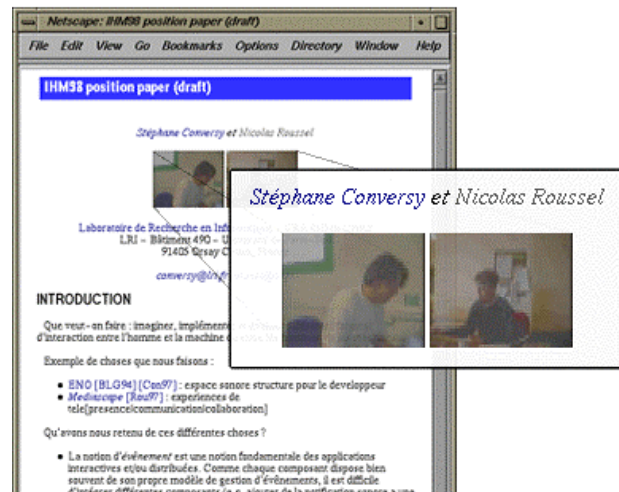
Netscape: IHM98 position paper (draft)

File Edit View Go Bookmarks Options Directory Window Help

IHM98 position paper (draft)

Stéphane Conversy et Nicolas Roussel

Stéphane Conversy et Nicolas Roussel

Laboratoire de Recherche en Inf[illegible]
LRI – Bâtiment 490 – U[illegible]
91405 Orsay C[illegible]

conversy@lri.f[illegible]

INTRODUCTION

Que veut-on faire : imaginer, implémente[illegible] d'interaction entre l'homme et la machine e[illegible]

Exemple de choses que nous faisons :

• ENO [BLG94] [Con97] : espace sonore structure pour le developpeur
• Mediascape [Rou97] : experiences de tele[presence|communication|collaboration]

Qu'avons nous retenu de ces différentes choses ?

• La notion d'événement est une notion fondamentale des applications interactives et/ou distribuées. Comme chaque composant dispose bien souvent de son propre modèle de gestion d'événements, il est difficile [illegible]